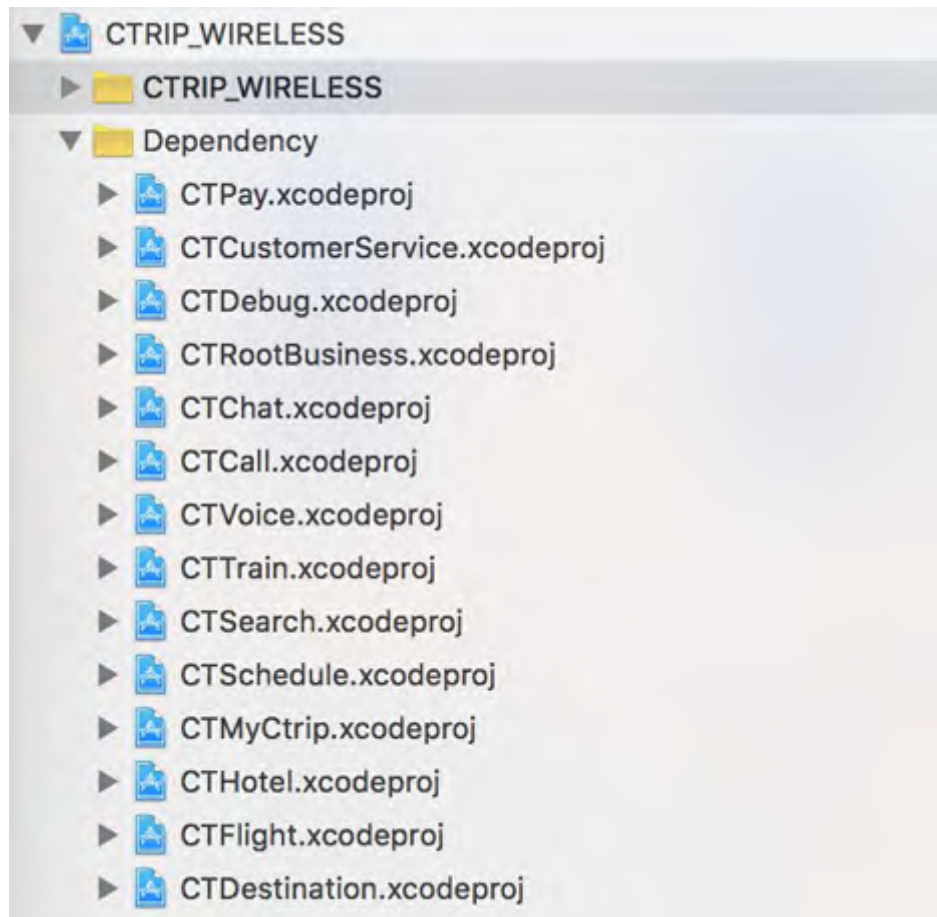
CTRIP_WIRELESS
CTRIP_WIRELESS
Dependency
CTPay.xcodeproj
CTCustomerService.xcodeproj
CTDebug.xcodeproj
CTRootBusiness.xcodeproj
CTChat.xcodeproj
CTCall.xcodeproj
CTVoice.xcodeproj
CTTrain.xcodeproj
CTSearch.xcodeproj
CTSchedule.xcodeproj
CTMyCtrip.xcodeproj
CTHotel.xcodeproj
CTFlight.xcodeproj
CTDestination.xcodeproj